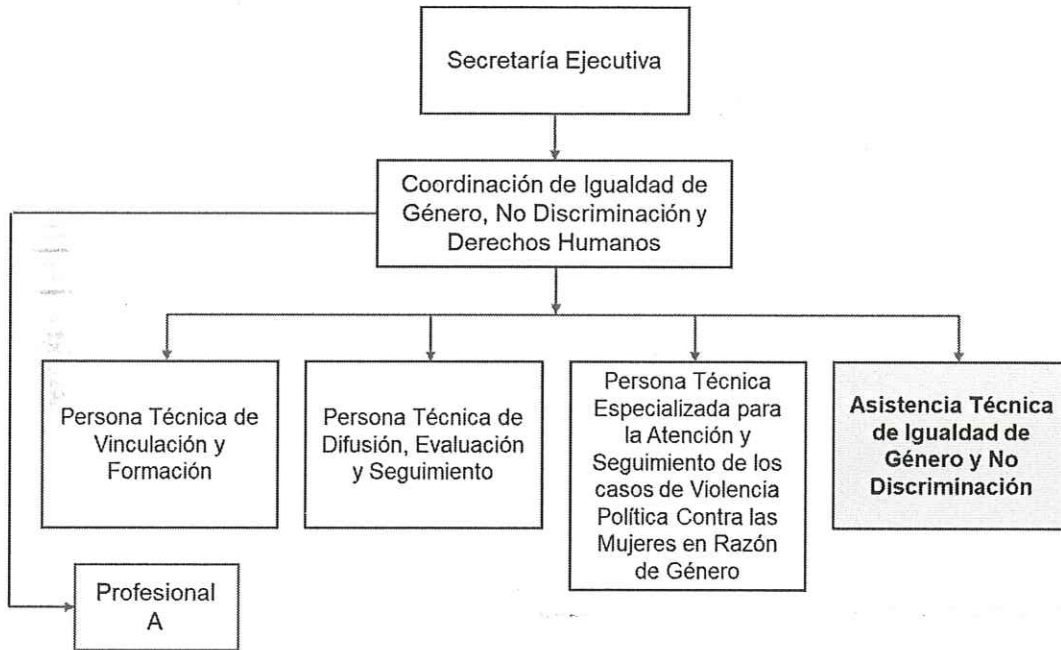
Secretaría Ejecutiva

Coordinación de Igualdad de Género, No Discriminación y Derechos Humanos

Persona Técnica de Vinculación y Formación

Persona Técnica de Difusión, Evaluación y Seguimiento

Persona Técnica Especializada para la Atención y Seguimiento de los casos de Violencia Política Contra las Mujeres en Razón de Género

**Asistencia Técnica de Igualdad de Género y No Discriminación**

Profesional A